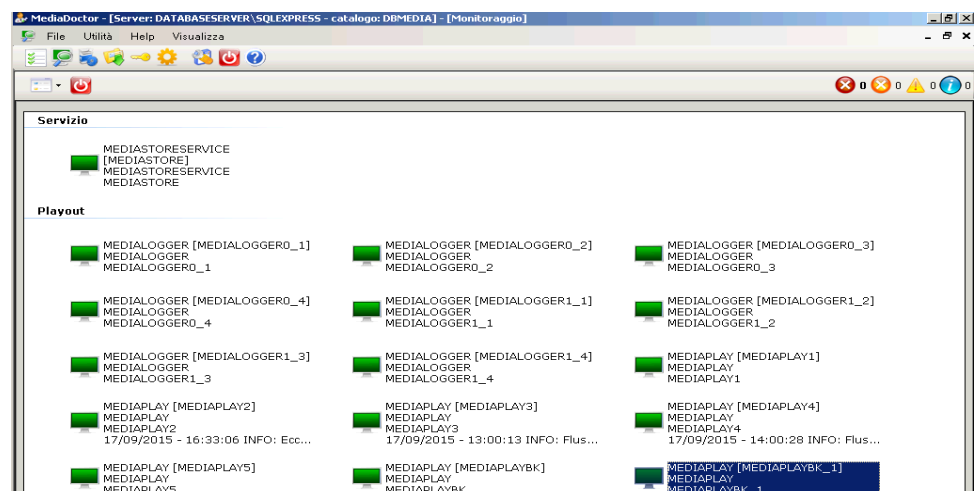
MediaDoctor - [Server: DATABASESERVER\SQLEXPRESS - catalogo: DBMEDIA] - [Monitoraggio]

File Utilità Help Visualizza

0 0 0 0

Servizio

MEDIASTORESERVICE [MEDIASTORE]
MEDIASTORESERVICE
MEDIASTORE

Playout

MEDIALOGGER [MEDIALOGGER0_1]
MEDIALOGGER
MEDIALOGGER0_1

MEDIALOGGER [MEDIALOGGER0_2]
MEDIALOGGER
MEDIALOGGER0_2

MEDIALOGGER [MEDIALOGGER0_3]
MEDIALOGGER
MEDIALOGGER0_3

MEDIALOGGER [MEDIALOGGER0_4]
MEDIALOGGER
MEDIALOGGER0_4

MEDIALOGGER [MEDIALOGGER1_1]
MEDIALOGGER
MEDIALOGGER1_1

MEDIALOGGER [MEDIALOGGER1_2]
MEDIALOGGER
MEDIALOGGER1_2

MEDIALOGGER [MEDIALOGGER1_3]
MEDIALOGGER
MEDIALOGGER1_3

MEDIALOGGER [MEDIALOGGER1_4]
MEDIALOGGER
MEDIALOGGER1_4

MEDIAPLAY [MEDIAPLAY1]
MEDIAPLAY
MEDIAPLAY1

MEDIAPLAY [MEDIAPLAY2]
MEDIAPLAY
MEDIAPLAY2
17/09/2015 - 16:33:06 INFO: Ecc...

MEDIAPLAY [MEDIAPLAY3]
MEDIAPLAY
MEDIAPLAY3
17/09/2015 - 13:00:13 INFO: Flus...

MEDIAPLAY [MEDIAPLAY4]
MEDIAPLAY
MEDIAPLAY4
17/09/2015 - 14:00:28 INFO: Flus...

MEDIAPLAY [MEDIAPLAY5]
MEDIAPLAY
MEDIAPLAY5

MEDIAPLAY [MEDIAPLAYBK]
MEDIAPLAY
MEDIAPLAYBK

MEDIAPLAY [MEDIAPLAYBK_1]
MEDIAPLAY
MEDIAPLAYBK_1